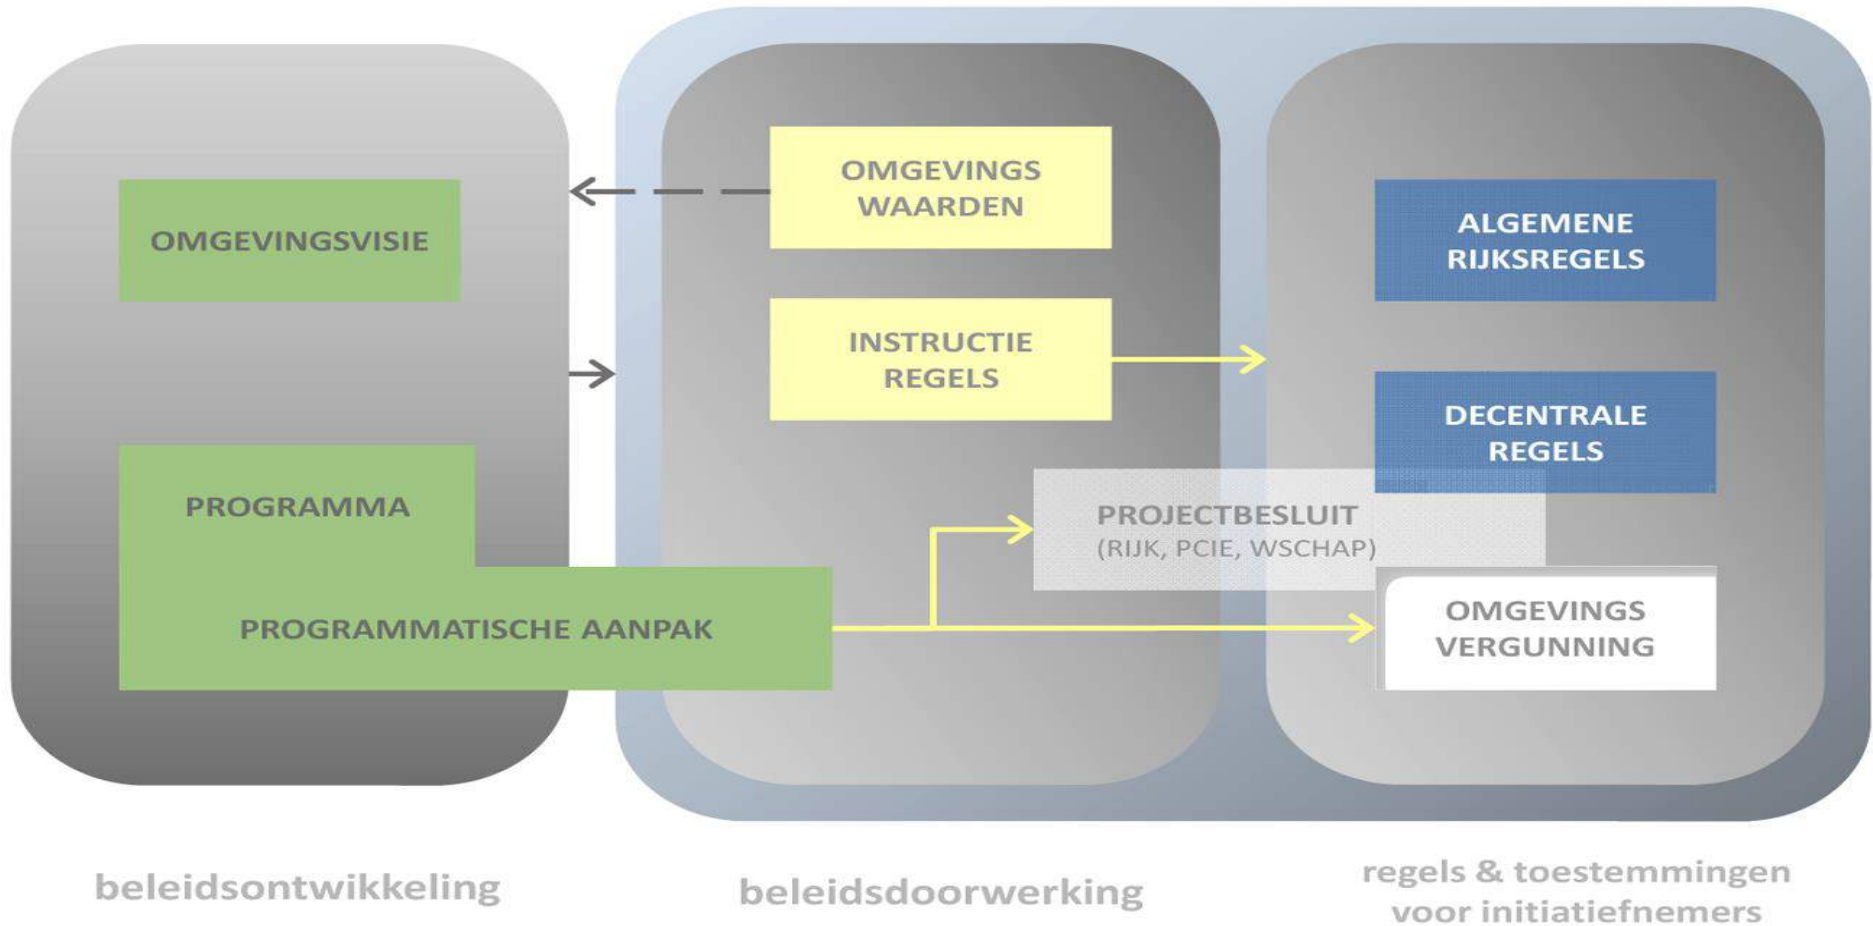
OMGEVINGSVISIE

PROGRAMMA

PROGRAMMATISCHE AANPAK

OMGEVINGS WAARDEN

INSTRUCTIE REGELS

PROJECTBESLUIT (RIJK, PCIE, WSCHAP)

ALGEMENE RIJKSREGELS

DECENTRALE REGELS

OMGEVINGS VERGUNNING

beleidsontwikkeling

beleidsdoorwerking

regels & toestemmingen voor initiatiefnemers